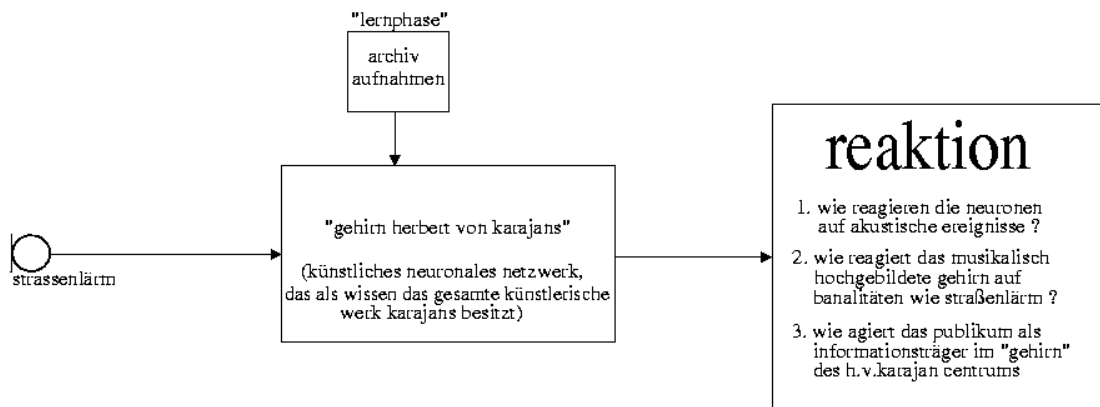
"lernphase"

archiv aufnahmen

strassenlärm

"gehirn herbert von karajans"

(künstliches neuronales netzwerk, das als wissen das gesamte künstlerische werk karajans besitzt)

reaktion

1. wie reagieren die neuronen auf akustische ereignisse ?

2. wie reagiert das musikalisch hochgebildete gehirn auf banalitäten wie straßenlärm ?

3. wie agiert das publikum als informationsträger im "gehirn" des h.v.karajan centrums